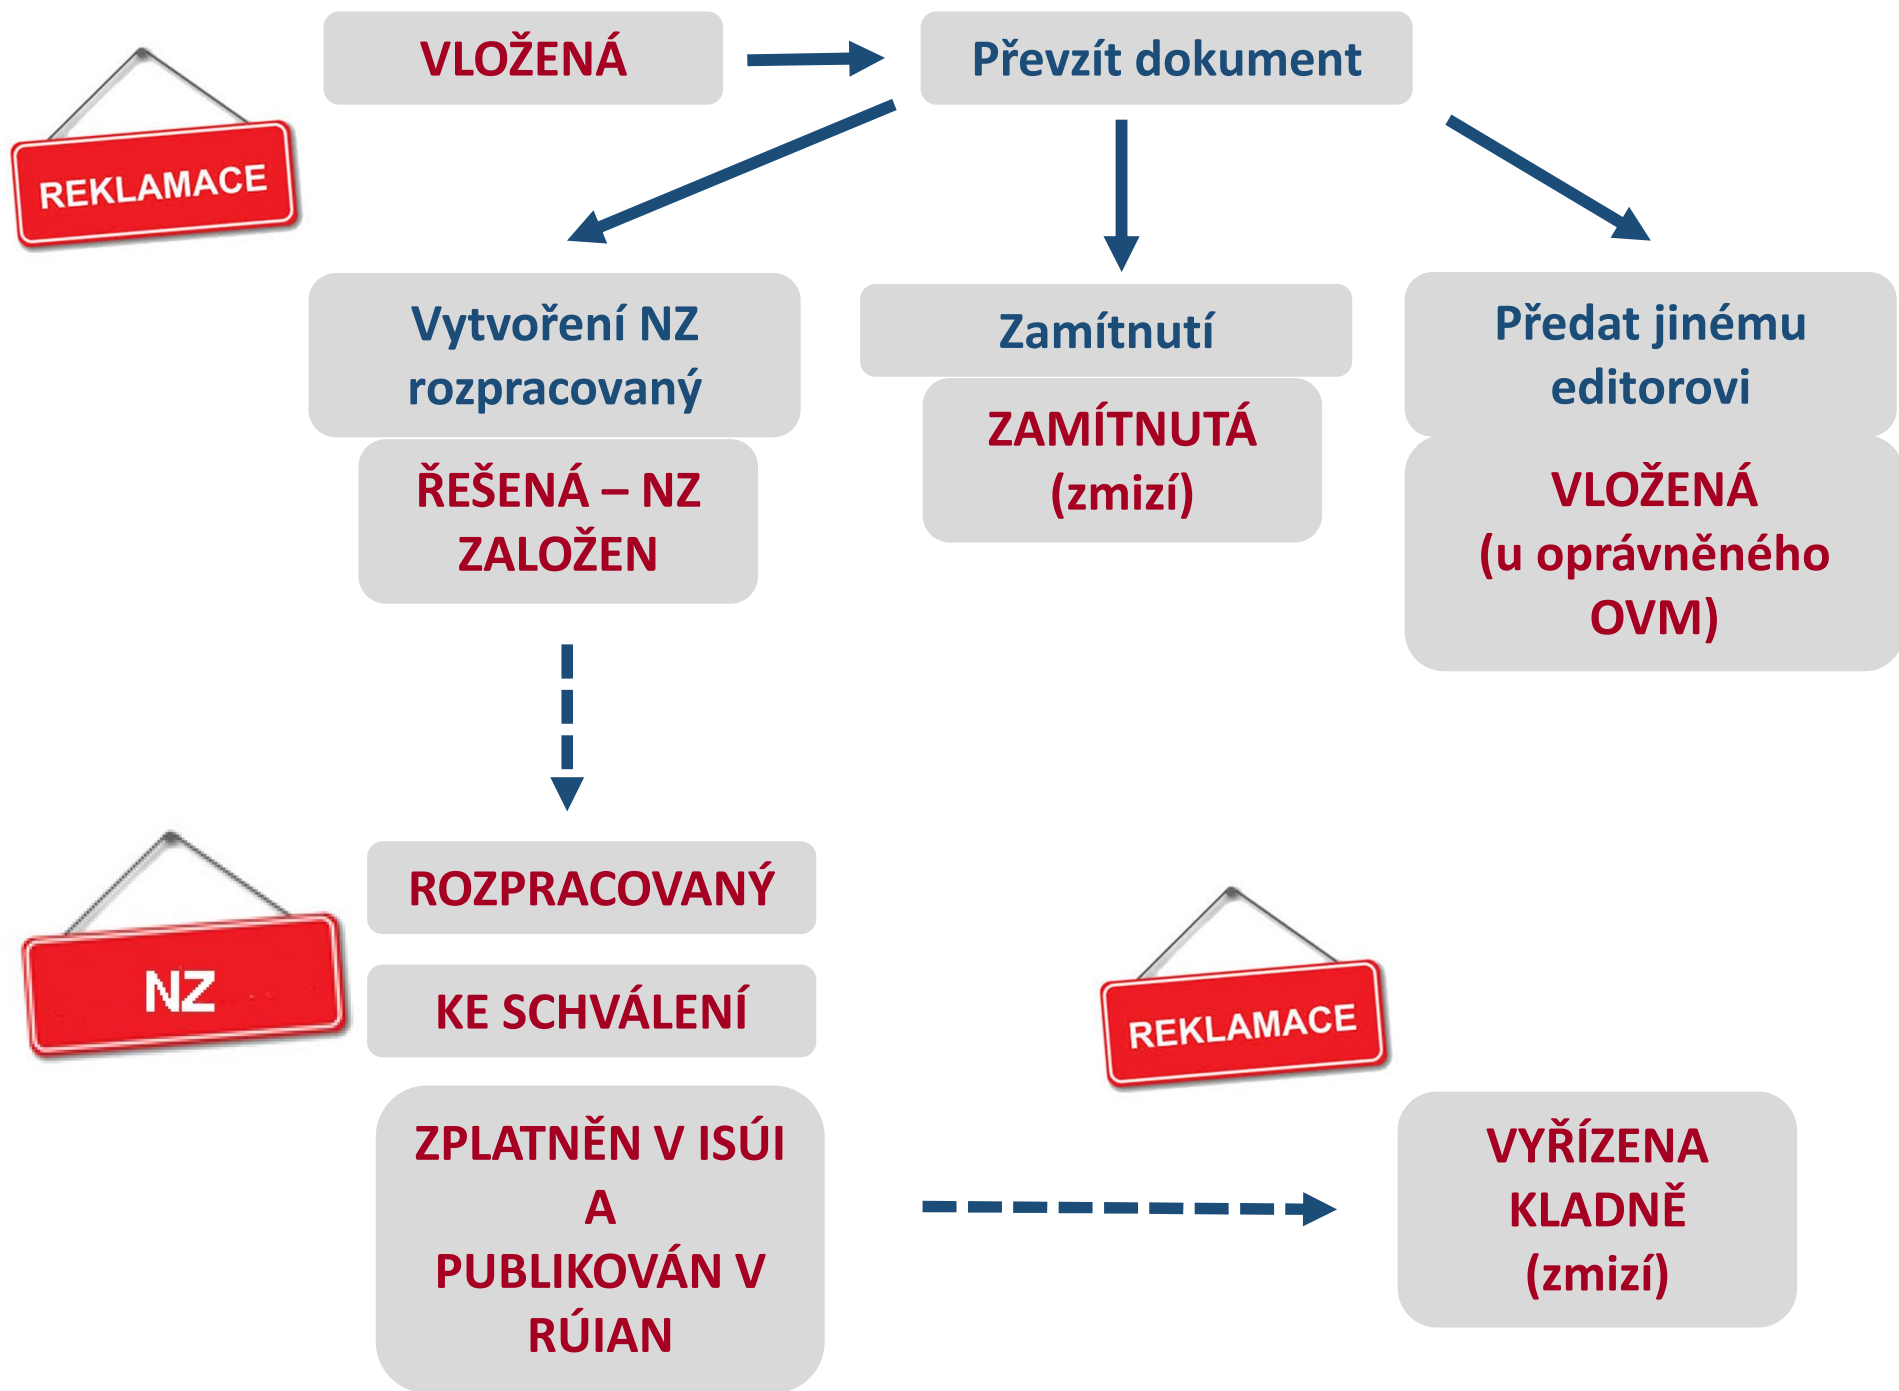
REKLAMACE

VLOŽENÁ

Převzít dokument

Vytvoření NZ rozpracovaný

ŘEŠENÁ – NZ ZALOŽEN

Zamítnutí

ZAMÍTNUTÁ (zmizí)

Předat jinému editorovi

VLOŽENÁ (u oprávněného OVM)

NZ

ROZPRACOVANÝ

KE SCHVÁLENÍ

ZPLATNĚN V ISÚI A PUBLIKOVÁN V RÚIAN

REKLAMACE

VYŘÍZENA KLADNĚ (zmizí)